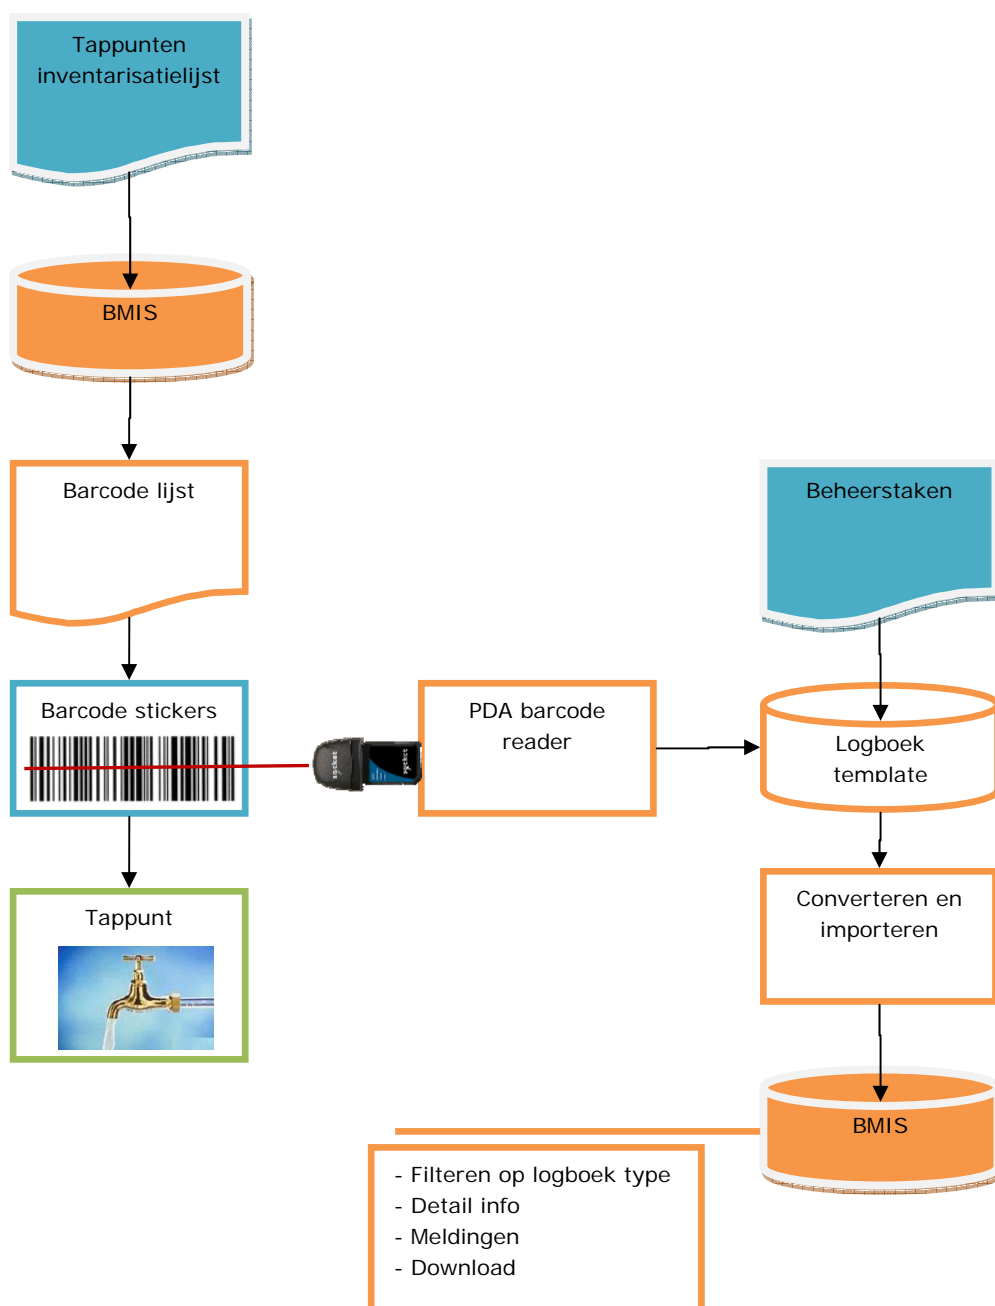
Tappunten inventarisatielijst

BMIS

Barcode lijst

Barcode stickers

Tappunt

PDA barcode reader

socket

socket

Beheerstaken

Logboek template

Converteren en importeren

BMIS

- Filteren op logboek type
- Detail info
- Meldingen
- Download